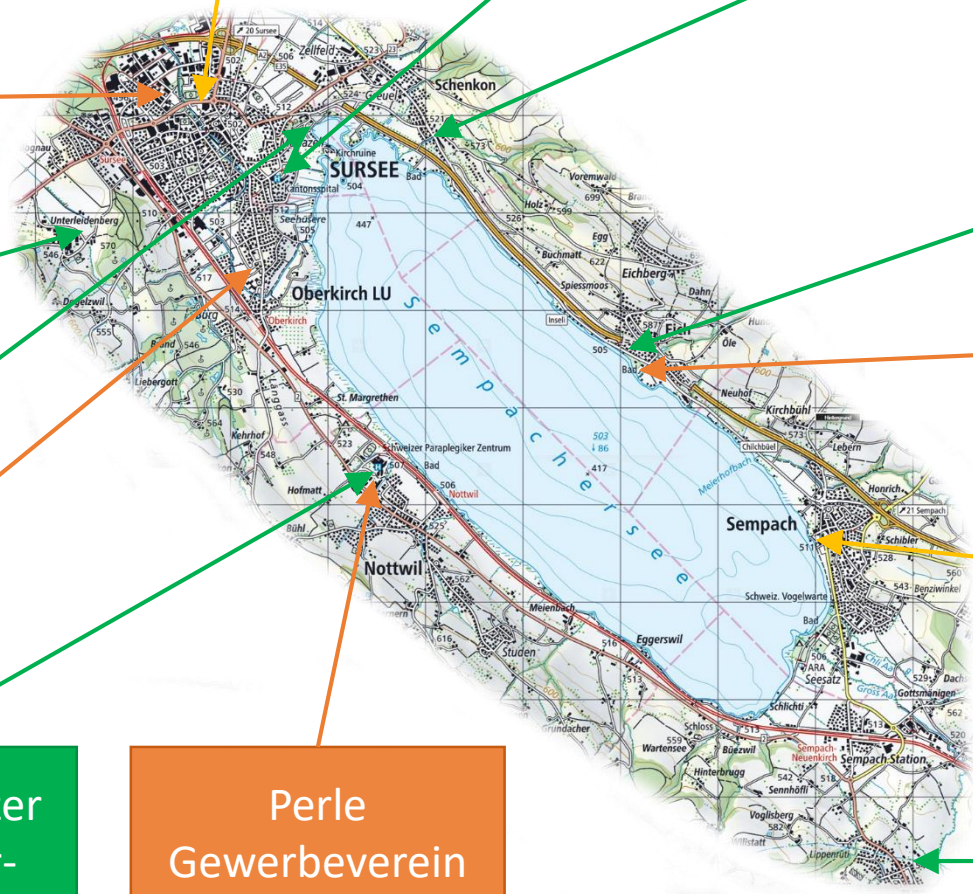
20 Sursee
Zellfeld
523
Schenkon
502
506
512
524
Geuensee
Kirchruine
SURSEE
Bad
573
Sursee
503
504
Kantonsspital
Seehüsere
505
447
Voremwald
699
Holz
599
526
Egg
Buchmatt
622
Eichberg
Spiessmoos
Dahn
Unterleidenberg
546
570
510
517
Oberkirch LU
Oberkirch
Degelzwil
555
Brand
546
Liebergott
530
Kehrhof
548
Langgass
St. Margrethen
523
Schweizer Paraplegiker Zentrum
507
Bad
Hofmatt
506
Nottwil
Bühl
Nottwil
525
562
616
Meienbach
Studen
Sempachersee
503
86
417
Inseli
505
Bad
587
Öle
Neuhof
Kirchbühl
Chilchbüel
573
Lebern
Meierhofbach
Honrich
21 Sempach
Sempach
511
Schibler
528
543
Benziwinkel
560
Schweiz. Vogelwarte
Bad
ARA
Seesatz
Chli Aa
Gross Aa
529
Gottsmänigen
Schlichti
513
Eggerswil
516
513
Grundacher
Schloss
559
Wartensee
Büezwil
Hinterbrugg
542
Sennhöfli
518
Sempach-Neuenkirch
Sempach Station
Voglisberg
582
Lippenrüti
ler
r-
Perle Gewerbeverein